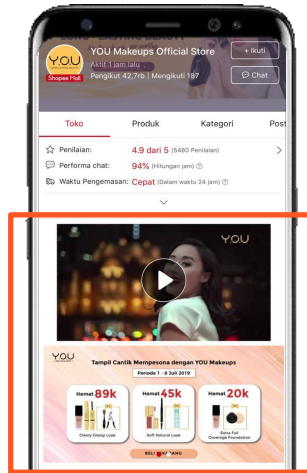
Y.O.U
Shopee Mall
YOU Makeups Official Store
Aktif 1 jam lalu
Pengikut 42,7rb | Mengikuti 187
+ Ikuti
Chat

Toko
Produk
Kategori
Post

Penilaian: 4.9 dari 5 (5480 Penilaian)
Performa chat: 94% (Hitungan jam)
Waktu Pengemasan: Cepat (Dalam waktu 24 jam)

Y.O.U

Y.O.U
Tampil Cantik Mempesona dengan YOU Makeups
Periode 1 - 8 Juli 2019

Hemat 89k
Classy Glossy Look

Hemat 45k
Soft Natural Look

Hemat 20k
Extra Full Coverage Foundation

BELI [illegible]